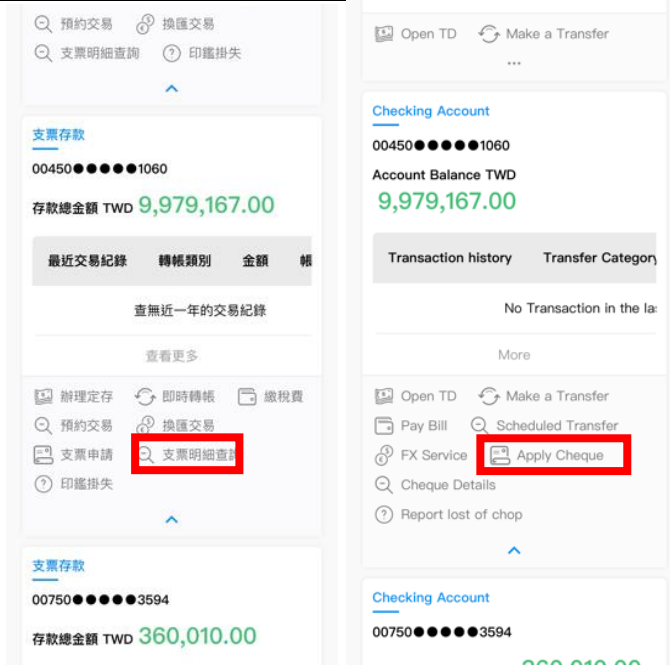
預約交易 換匯交易
支票明細查詢 印鑑掛失

支票存款
00450●●●●●1060
存款總金額 TWD 9,979,167.00

| 最近交易紀錄 | 轉帳類別 | 金額 | 帳 |
|---|---|---|---|

查無近一年的交易紀錄

查看更多

辦理定存 即時轉帳 繳稅費
預約交易 換匯交易
支票申請 支票明細查詢
印鑑掛失

支票存款
00750●●●●●3594
存款總金額 TWD 360,010.00

Open TD Make a Transfer
...

Checking Account
00450●●●●●1060
Account Balance TWD
9,979,167.00

| Transaction history | Transfer Category |
|---|---|

No Transaction in the la

More

Open TD Make a Transfer
Pay Bill Scheduled Transfer
FX Service Apply Cheque
Cheque Details
Report lost of chop

Checking Account
00750●●●●●3594
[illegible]